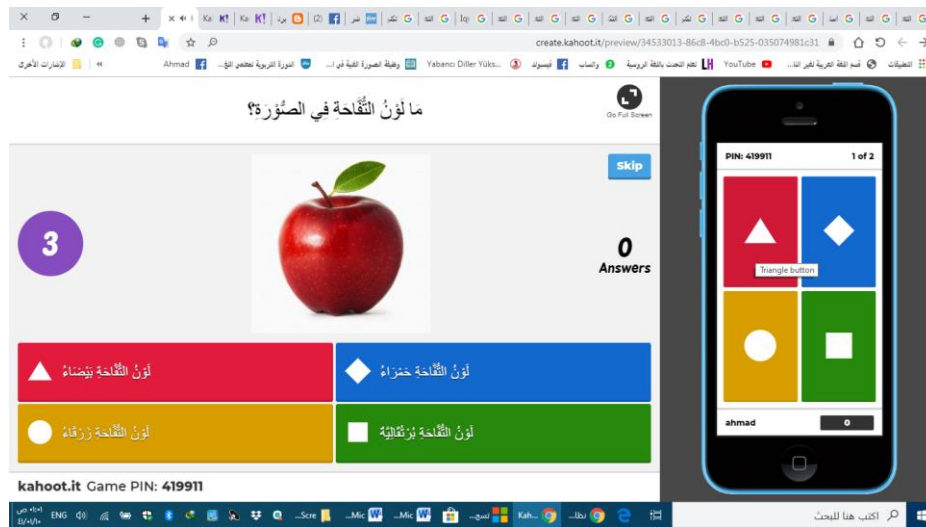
create.kahoot.it/preview/34533013-86c8-4bc0-b525-035074981c31

التطبيقات | قسم اللغة العربية لغير الناط... | YouTube | LH تعلم التحدث باللغة الروسية | واتساب | فيسبوك | Yabancı Diller Yüks... | وظيفة الصورة الفنية في ا... | الدورة التربوية لمعلمي اللغ... | Ahmad | الإشارات الأخرى

ما لَوْنُ التُّفَّاحَةِ فِي الصُّوْرَةِ؟

Go Full Screen

Skip

3

0
Answers

لَوْنُ التُّفَّاحَةِ بَيْضَاءُ

لَوْنُ التُّفَّاحَةِ حَمْرَاءُ

لَوْنُ التُّفَّاحَةِ زَرْقَاءُ

لَوْنُ التُّفَّاحَةِ بُرْتُقَالِيَّةٌ

kahoot.it Game PIN: 419911

PIN: 419911

1 of 2

Triangle button

ahmad

0

اكتب هنا للبحث

ENG